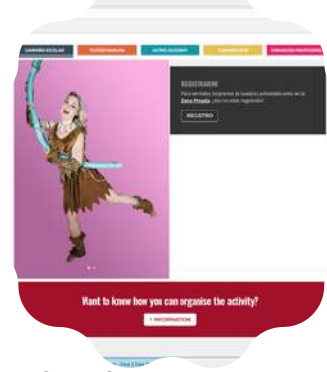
CAMPAÑA ESCOLAR

TEATRO FAMILIAR

ACTRIS ACADEMY

CUMPLEAÑOS

FORMACIÓN PROFESIONAL

REGISTRARME

Para ver todos los precios de nuestras actividades entra en la Zona Privada. ¿Aún no estás registrado?

REGISTRO

Want to know how you can organise the activity?

+ INFORMATION